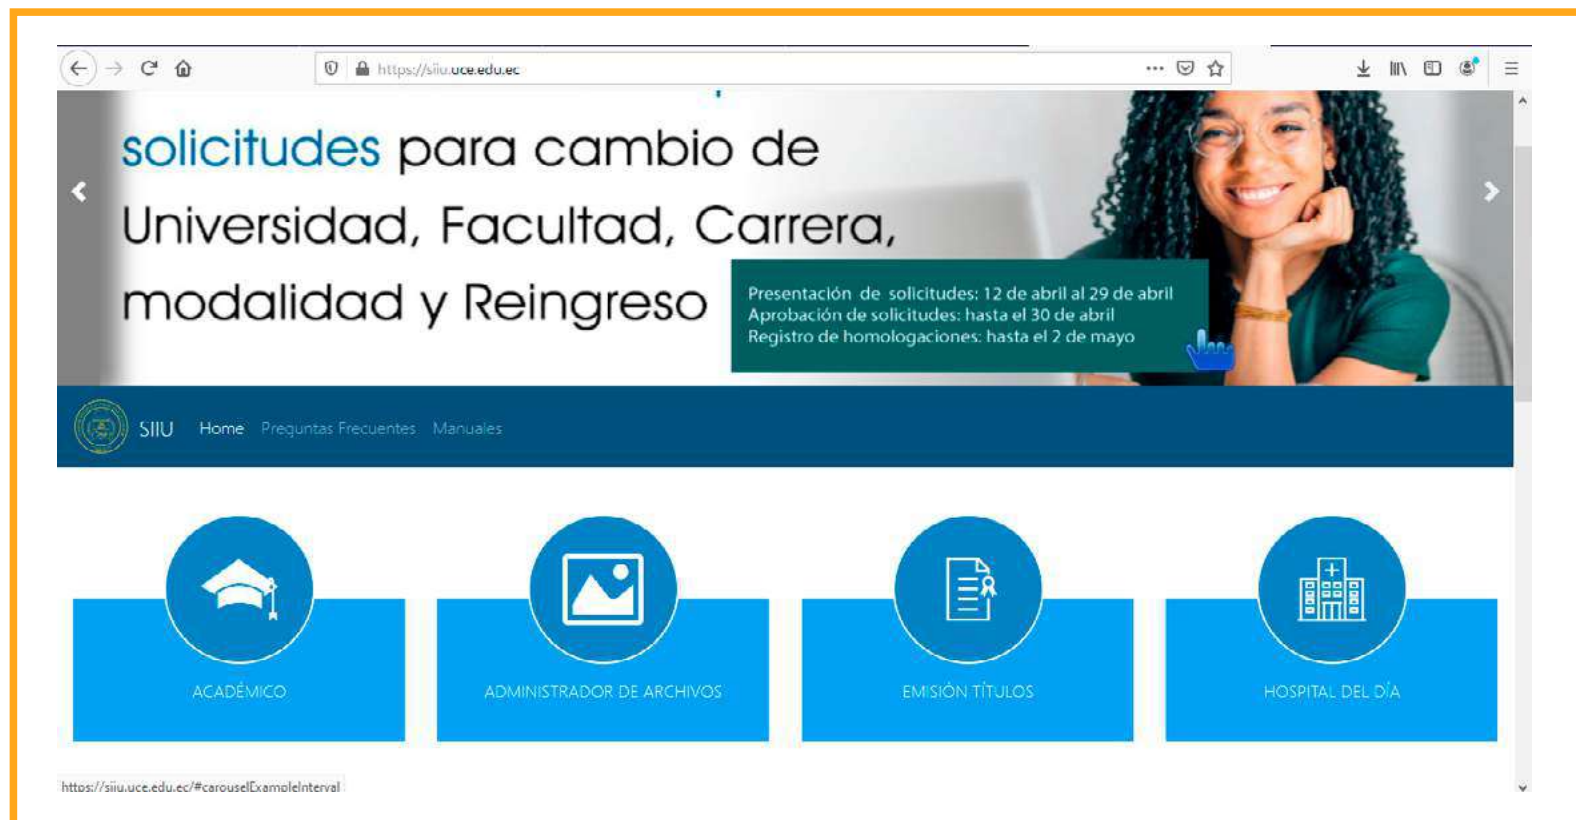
https://siiu.uce.edu.ec

solicitudes para cambio de Universidad, Facultad, Carrera, modalidad y Reingreso

Presentación de solicitudes: 12 de abril al 29 de abril
Aprobación de solicitudes: hasta el 30 de abril
Registro de homologaciones: hasta el 2 de mayo

SIIU Home Preguntas Frecuentes Manuales

ACADÉMICO

ADMINISTRADOR DE ARCHIVOS

EMISIÓN TÍTULOS

HOSPITAL DEL DÍA

https://siiu.uce.edu.ec/#carouselExampleInterval